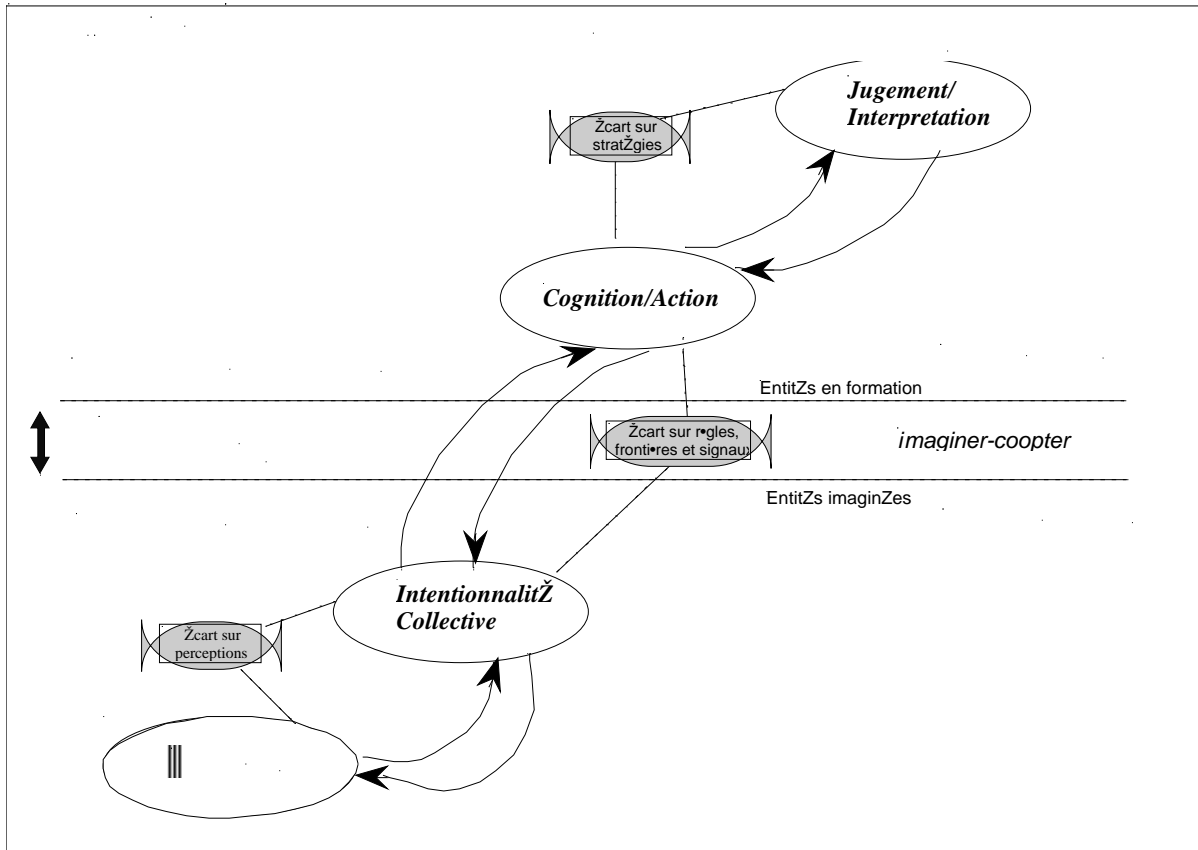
Jugement/ Interpretation

Žcart sur stratŽgies

Cognition/Action

EntitZs en formation

Žcart sur r•gles, fronti•res et signau

imaginer-coopter

EntitZs imaginZes

IntentionnalitŽ Collective

Žcart sur perceptions

|||